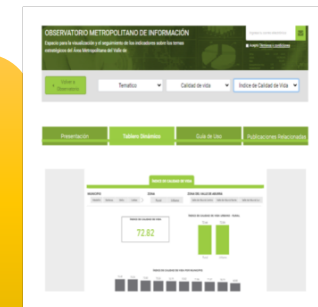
OBSERVATORIO METROPOLITANO DE INFORMACIÓN

Espacio para la visualización y el seguimiento de los indicadores sobre los temas estratégicos del Área Metropolitana del Valle de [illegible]

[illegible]

Login Términos y condiciones

Volver a Observatorio

Temático

Calidad de vida

Índice de Calidad de Vida

Presentación

Tablero Dinámico

Guía de Uso

Publicaciones Relacionadas

Índice de Calidad de Vida

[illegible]

72.82

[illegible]